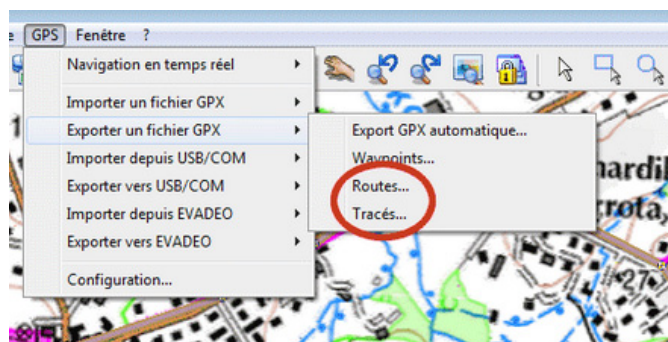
e GPS Fenêtre ?

Navigation en temps réel
Importer un fichier GPX
Exporter un fichier GPX
Importer depuis USB/COM
Exporter vers USB/COM
Importer depuis EVADEO
Exporter vers EVADEO
Configuration...

Export GPX automatique...
Waypoints...
Routes...
Tracés...

nardil
rrota,
27